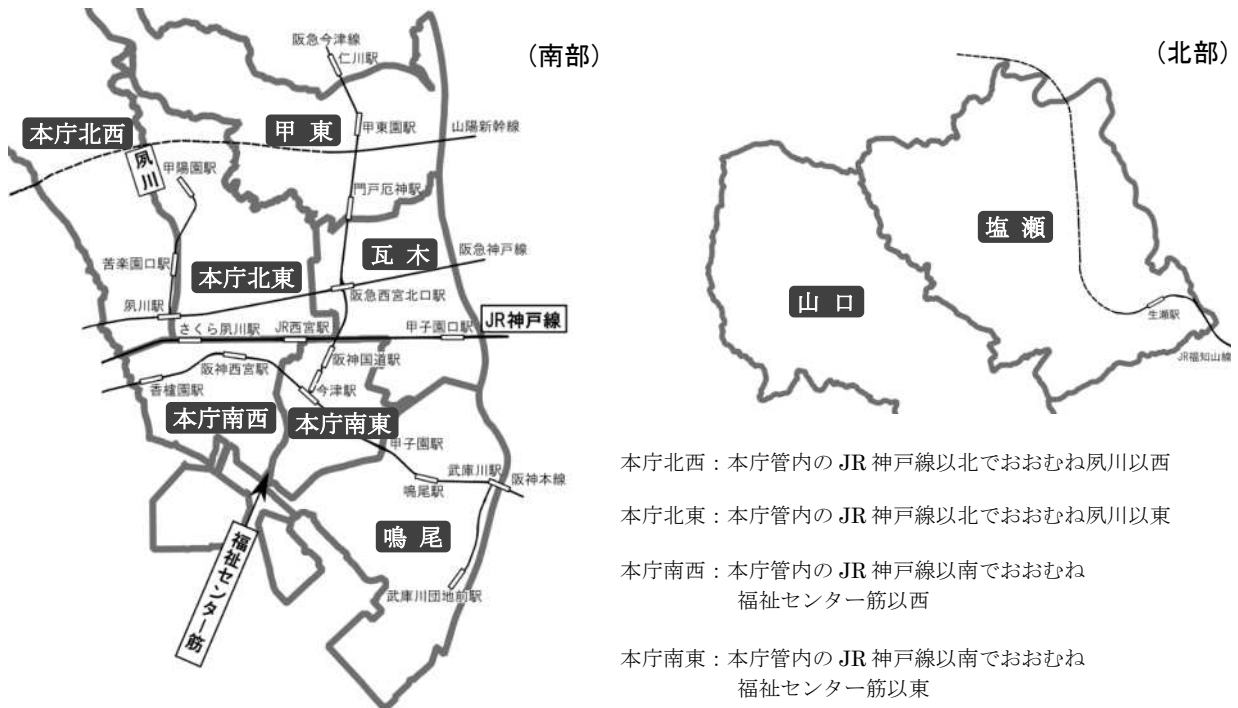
(南部)

阪急今津線
仁川駅
本庁北西
甲 東
甲東園駅
山陽新幹線
夙川
甲陽園駅
門戸厄神駅
瓦 木
阪急神戸線
苦楽園口駅
本庁北東
阪急西宮北口駅
夙川駅
さくら夙川駅
JR西宮駅
甲子園口駅
JR神戸線
阪神国道駅
阪神西宮駅
香櫨園駅
今津駅
本庁南西
本庁南東
甲子園駅
武庫川駅
阪神本線
鳴尾駅
鳴 尾
福祉センター筋
武庫川団地前駅

(北部)

塩 瀬
山 口
生瀬駅
JR福知山線

本庁北西：本庁管内の JR 神戸線以北でおおむね夙川以西

本庁北東：本庁管内の JR 神戸線以北でおおむね夙川以東

本庁南西：本庁管内の JR 神戸線以南でおおむね福祉センター筋以西

本庁南東：本庁管内の JR 神戸線以南でおおむね福祉センター筋以東